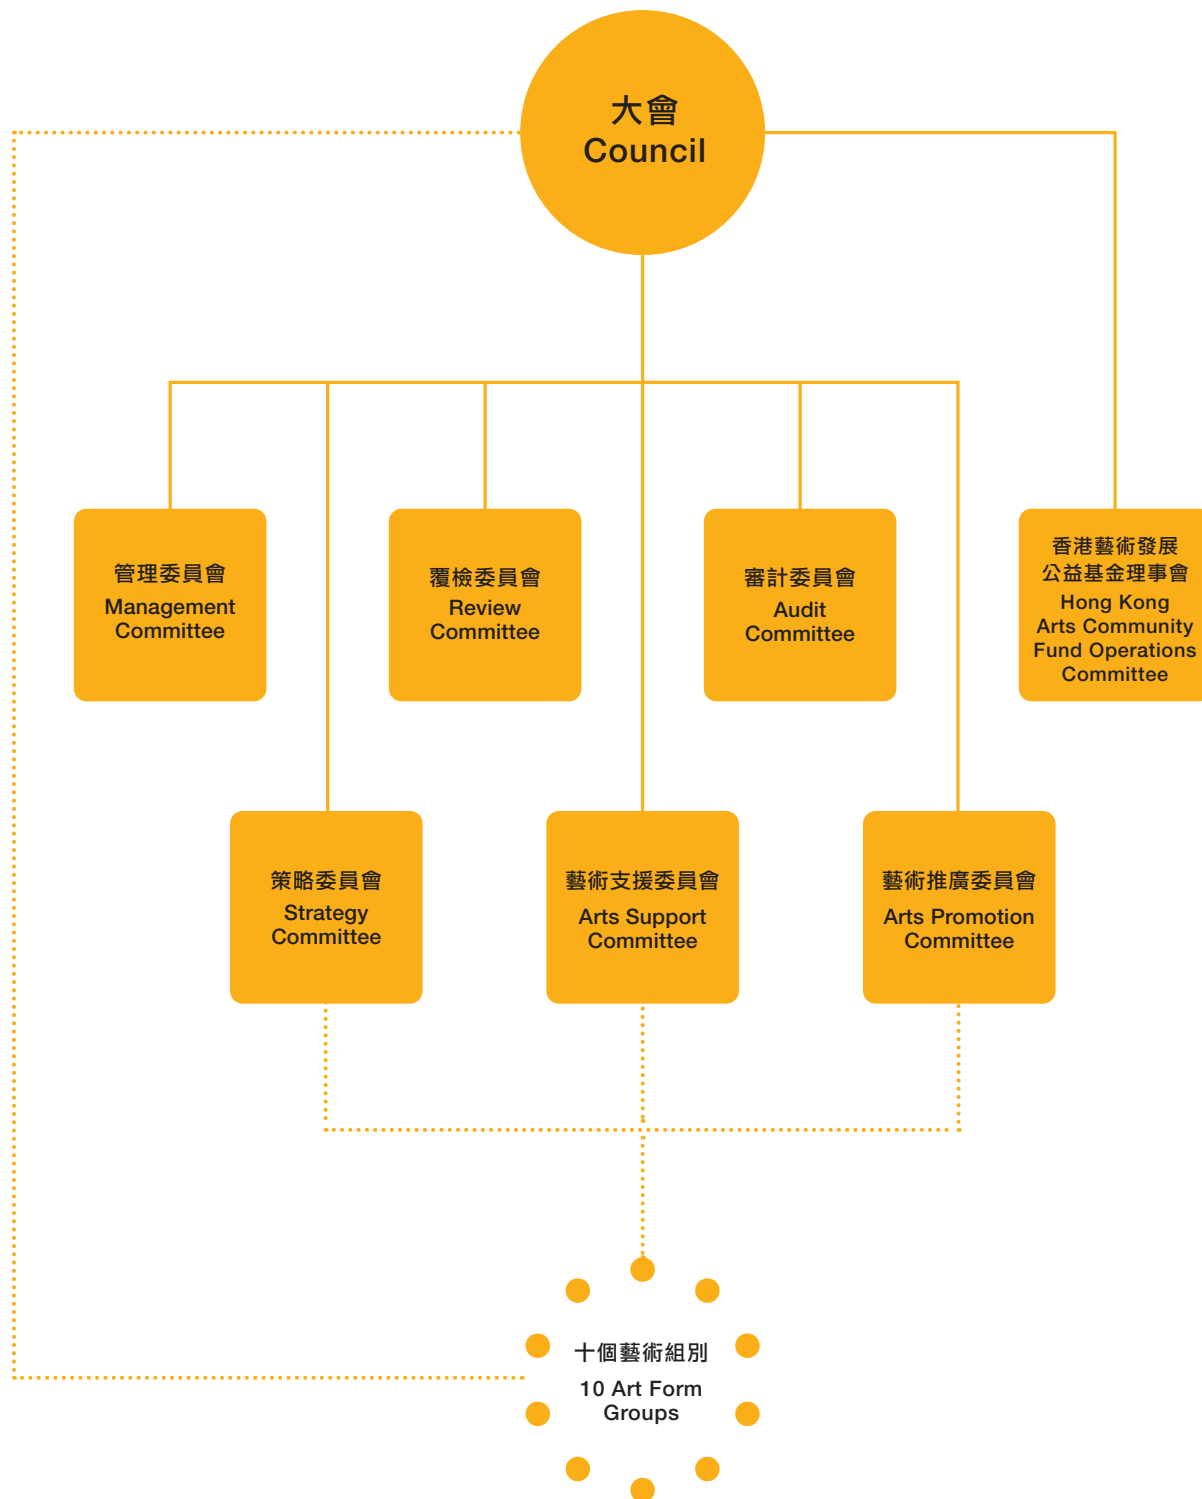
大會
Council

管理委員會
Management Committee

覆檢委員會
Review Committee

審計委員會
Audit Committee

香港藝術發展公益基金理事會
Hong Kong Arts Community Fund Operations Committee

策略委員會
Strategy Committee

藝術支援委員會
Arts Support Committee

藝術推廣委員會
Arts Promotion Committee

十個藝術組別
10 Art Form Groups